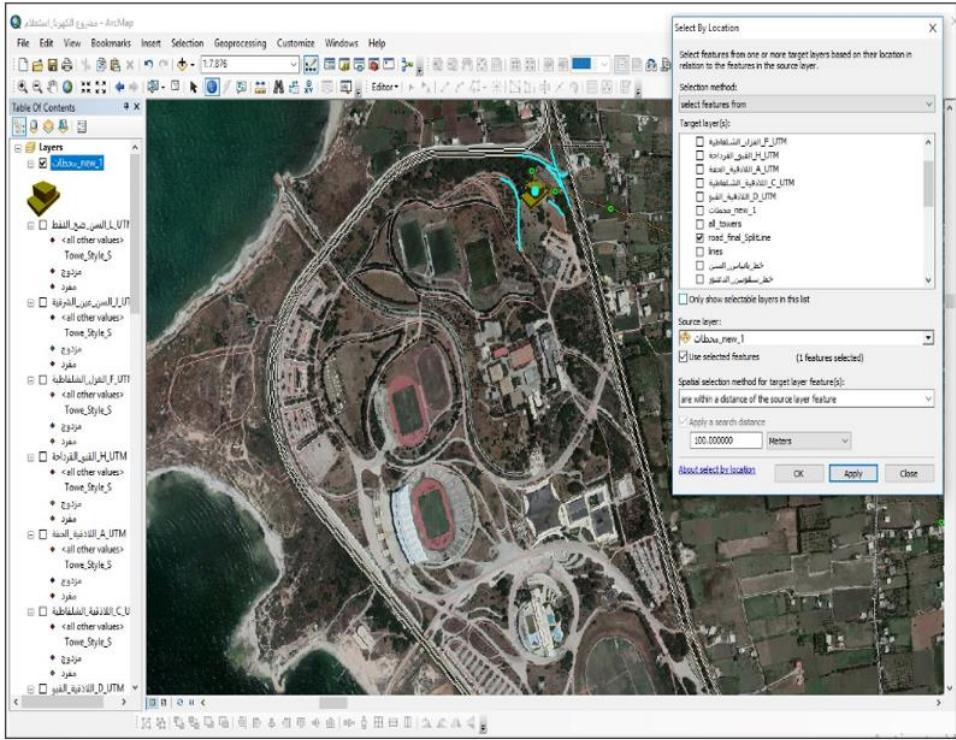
مشروع الكهرباء استطلاع - ArcMap

File Edit View Bookmarks Insert Selection Geoprocessing Customize Windows Help

1:7,876

Editor

Table Of Contents

Layers

محطات_new_1

L_UTM السن_ضخ_النفط

<all other values>

Towe_Style_S

مزدوج

مفرد

I_UTM السن_عين_الشرقية

<all other values>

Towe_Style_S

مزدوج

مفرد

F_UTM القرابل_الشلفاطية

<all other values>

Towe_Style_S

مزدوج

مفرد

H_UTM القنيو_القرداحة

<all other values>

Towe_Style_S

مزدوج

مفرد

A_UTM اللاذقية_الحفة

<all other values>

Towe_Style_S

مزدوج

مفرد

C_U اللاذقية_الشلفاطية

<all other values>

Towe_Style_S

مزدوج

مفرد

D_UTM اللاذقية_القنيو

Select By Location

Select features from one or more target layers based on their location in relation to the features in the source layer.

Selection method:

select features from

Target layer(s):

F_UTM القرابل_الشلفاطية

H_UTM القنيو_القرداحة

A_UTM اللاذقية_الحفة

C_UTM اللاذقية_الشلفاطية

D_UTM اللاذقية_القنيو

محطات_new_1

all_towers

road_final_Split.line

lines

خط_بانياس_السن

خط_سقوبين_الدعتور

Only show selectable layers in this list

Source layer:

محطات_new_1

Use selected features (1 features selected)

Spatial selection method for target layer feature(s):

are within a distance of the source layer feature

Apply a search distance

100.000000 Meters

About select by location OK Apply Close